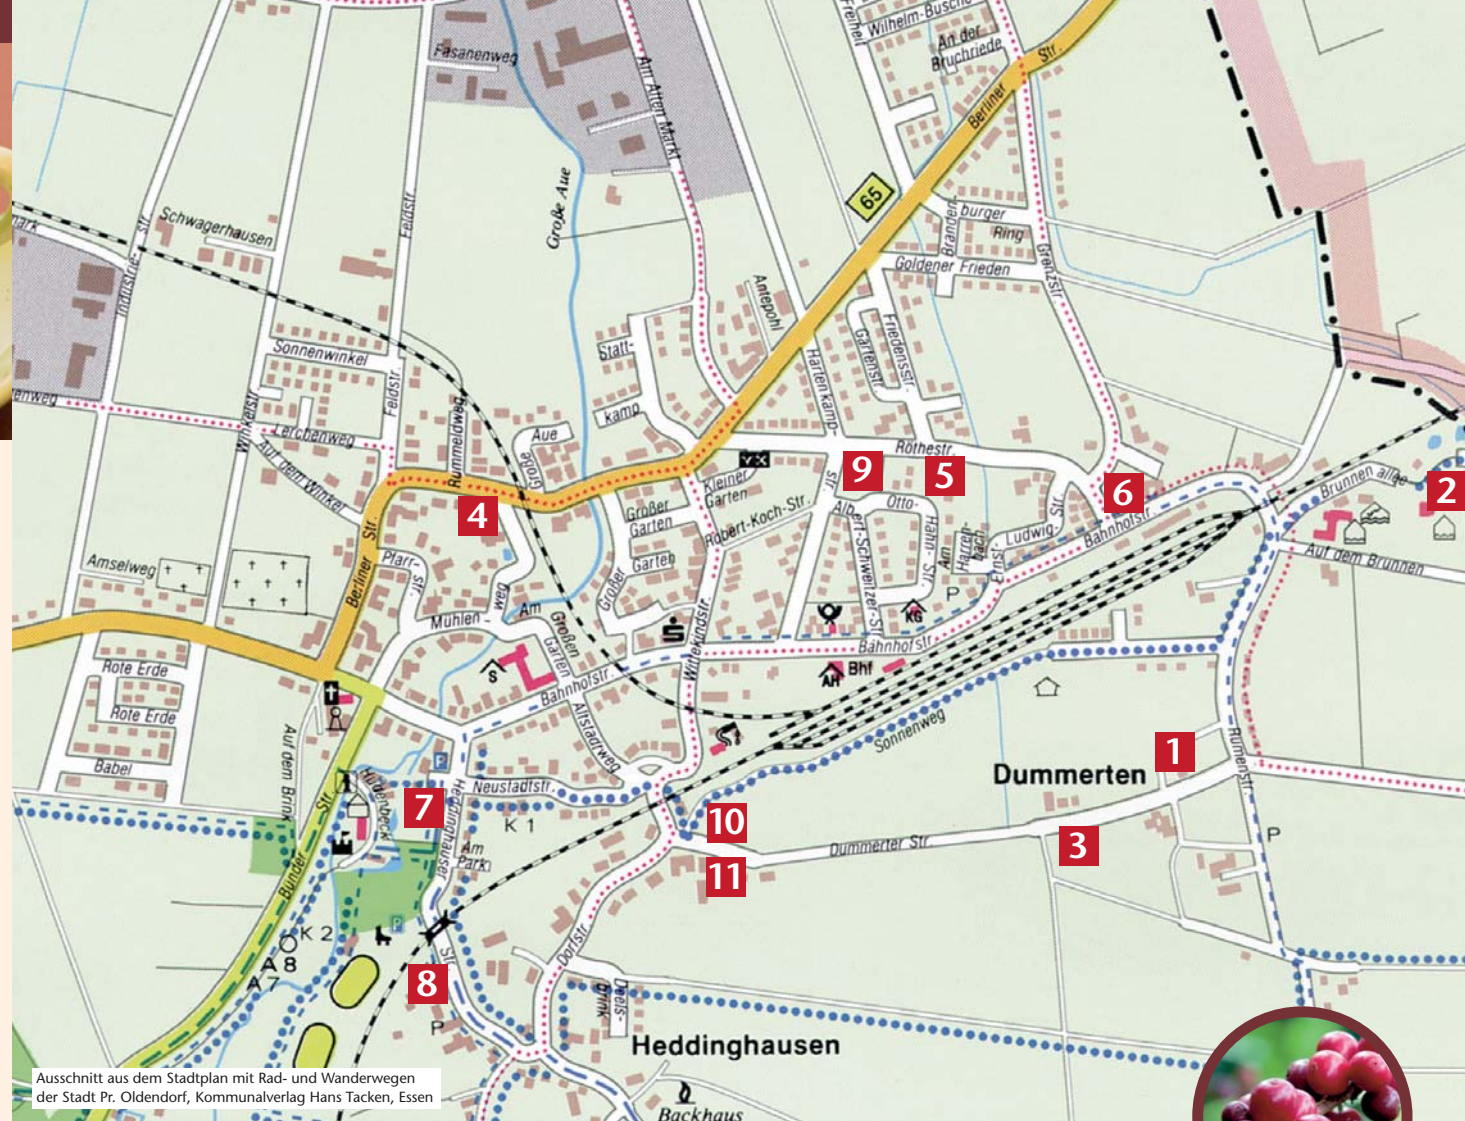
Fasanenweg
Am Alten Markt
Freiheit
Wilhelm-Busch
An der Bruchriede
Berliner Str.
65
Schwagerhausen
Industriestr.
Feldstr.
Große Aue
Brandenburger Ring
Goldener Frieden
Grenzstr.
Antepohl
Hartenkamp
Gartenstr.
Friedensstr.
Sonnenwinkel
Stattkamp
Feldstr.
Rummeldweg
Winkelstr.
Lerchenweg
Auf dem Winkel
Aue
Große
Rothestr.
9
5
6
2
Brunnenallee
Kleiner Garten
Großer Garten
Robert-Koch-Str.
Otto-Hahn-Str.
Albert-Schweitzer-Str.
Am Harrenbach
Ernst-Ludwig-Str.
Bahnhofstr.
Auf dem Brunnen
4
Amselweg
Berliner Str.
Pfarrstr.
Mühlenweg
Am Großen Garten
Großer Garten
Wittekindstr.
KG
P
Bahnhofstr.
Bhf
AH
S
Rote Erde
Rote Erde
Babel
Auf dem Brink
Bahnhofstr.
Altstadtweg
Sonnenweg
Dummerten
1
Rumenstr.
Hudenbeck
7
Neustadtstr.
Heddinghauser Str.
K 1
Am Park
10
Dummerter Str.
3
P
11
Bünder Str.
K 2
A 8
A 7
8
P
Dorfstr.
Deelsbrink
Heddinghausen
Backhaus
Ausschnitt aus dem Stadtplan mit Rad- und Wanderwegen der Stadt Pr. Oldendorf, Kommunalverlag Hans Tacken, Essen